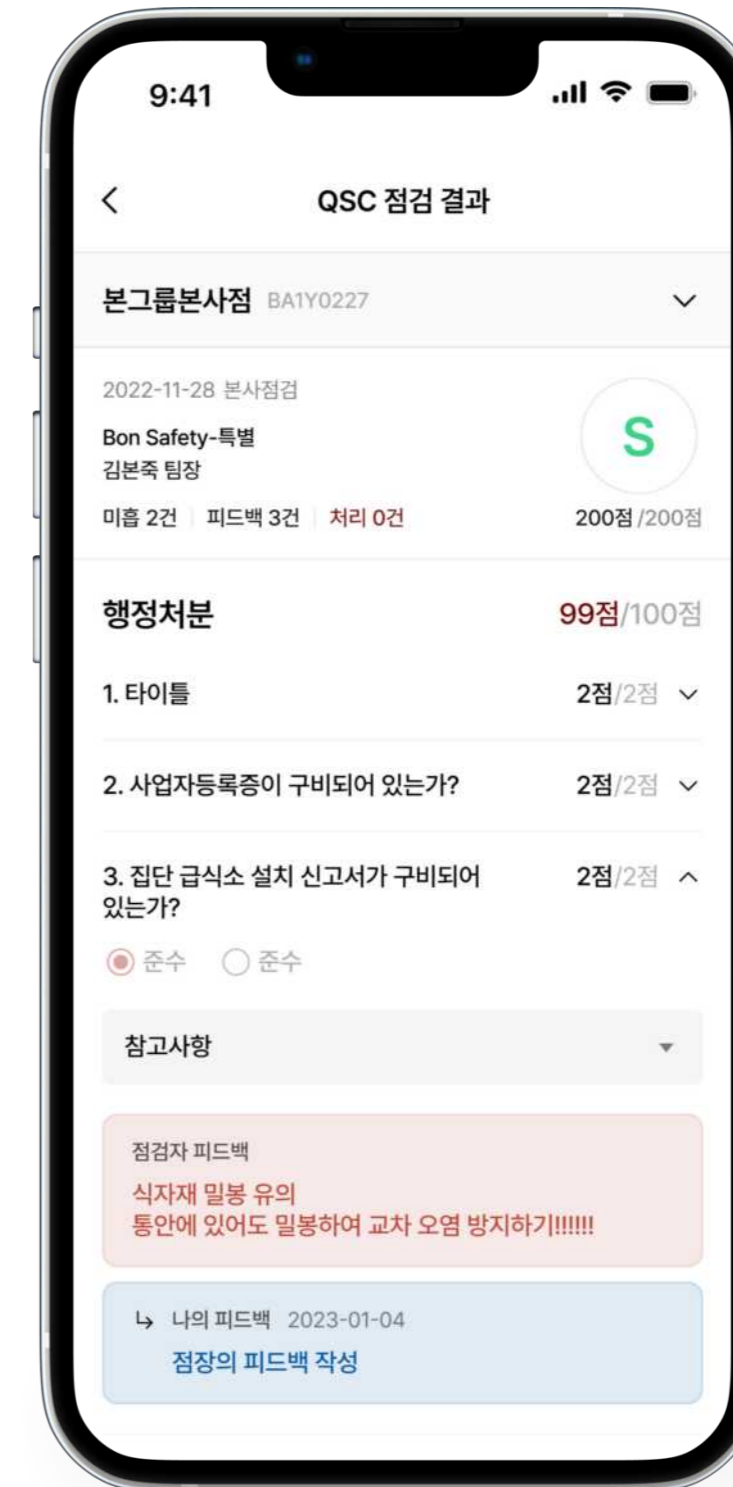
9:41

<

QSC 점검 결과

본그룹본사점 BA1Y0227

2022-11-28 본사점검

Bon Safety-특별

김본죽 팀장

미흡 2건 | 피드백 3건 | 처리 0건

S

200점 /200점

행정처분

99점/100점

1. 타이틀

2점/2점

2. 사업자등록증이 구비되어 있는가?

2점/2점

3. 집단 급식소 설치 신고서가 구비되어 있는가?

2점/2점

준수 준수

참고사항

점검자 피드백

식자재 밀봉 유의
통안에 있어도 밀봉하여 교차 오염 방지하기!!!!!!

↳ 나의 피드백 2023-01-04

점장의 피드백 작성